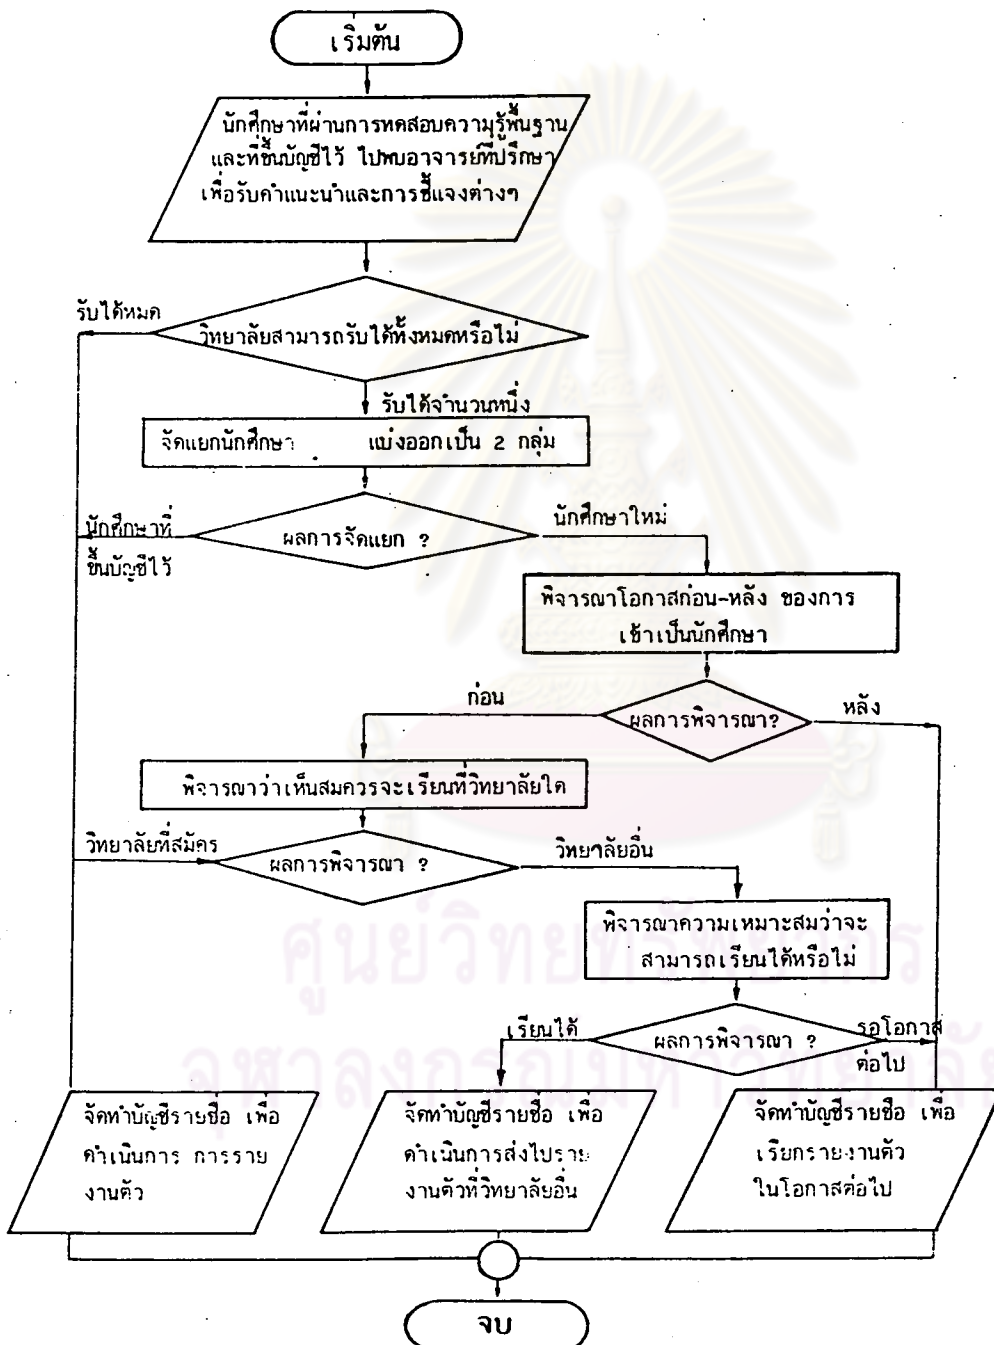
เริ่มต้น

นักศึกษาที่ผ่านการทดสอบความรู้พื้นฐาน และที่ขึ้นบัญชีไว้ ไปพบอาจารย์ที่ปรึกษา เพื่อรับคำแนะนำและการชี้แจงต่างๆ

รับได้หมด

วิทยาลัยสามารถรับได้ทั้งหมดหรือไม่

รับได้จำนวนหนึ่ง

จัดแยกนักศึกษา แบ่งออกเป็น 2 กลุ่ม

นักศึกษาที่ขึ้นบัญชีไว้

ผลการจัดแยก ?

นักศึกษาใหม่

พิจารณาโอกาสก่อน-หลัง ของการเข้าเป็นนักศึกษา

ก่อน

ผลการพิจารณา?

หลัง

พิจารณาว่าเห็นสมควรจะเรียนที่วิทยาลัยใด

วิทยาลัยที่สมัคร

ผลการพิจารณา ?

วิทยาลัยอื่น

พิจารณาความเหมาะสมว่าจะสามารถเรียนได้หรือไม่

เรียนได้

ผลการพิจารณา ?

รอโอกาสต่อไป

จัดทำบัญชีรายชื่อ เพื่อดำเนินการ การรายงานตัว

จัดทำบัญชีรายชื่อ เพื่อดำเนินการส่งไปรายงานตัวที่วิทยาลัยอื่น

จัดทำบัญชีรายชื่อ เพื่อเรียกรายงานตัวในโอกาสต่อไป

ศูนย์วิทยทรัพยากร
จุฬาลงกรณ์มหาวิทยาลัย

จบ